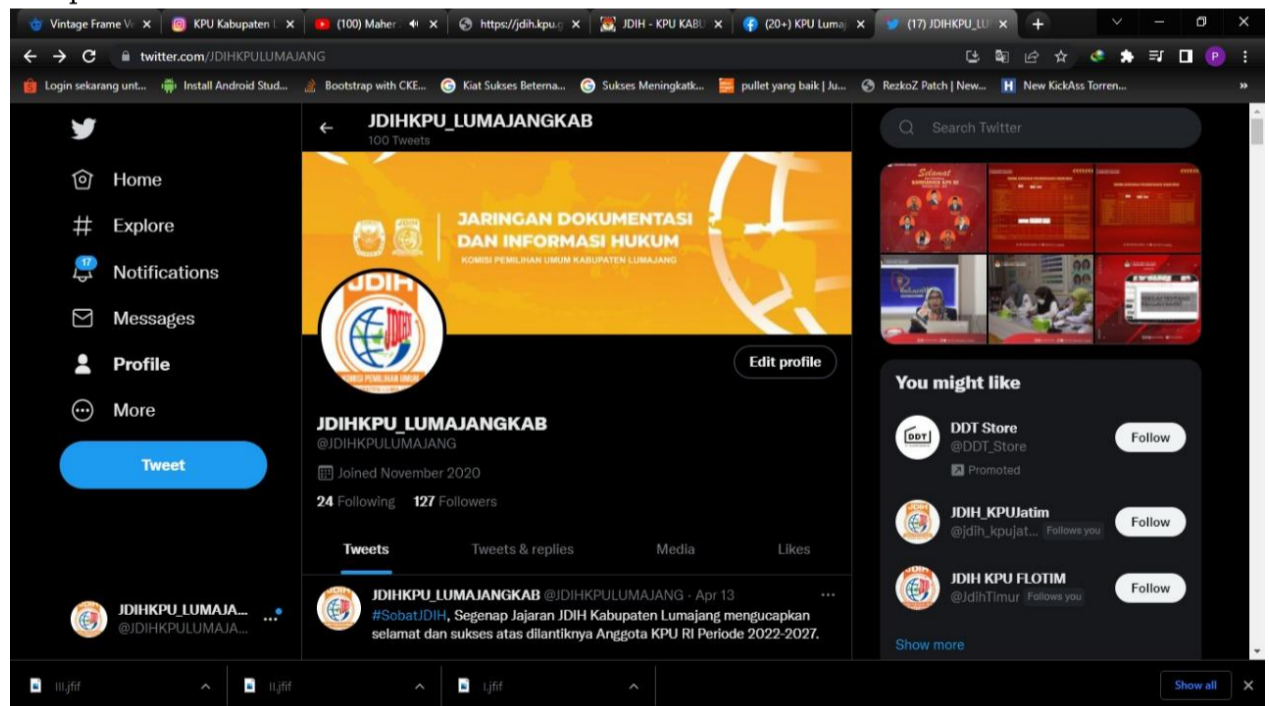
Vintage Frame V × | KPU Kabupaten | × | (100) Maher × | https://jdih.kpu.g × | JDIH - KPU KABU × | (20+) KPU Luma × | (17) JDIHKPU_LU ×

twitter.com/JDIHKPULUMAJANG

Login sekarang unt... | Install Android Stud... | Bootstrap with CKE... | Kiat Sukses Beterna... | Sukses Meningkatk... | pullet yang baik | Ju... | RezkoZ Patch | New... | New KickAss Torren...

Home
Explore
17 Notifications
Messages
Profile
More
Tweet

JDIHKPU_LUMAJA...
@JDIHKPULUMAJA...

JDIHKPU_LUMAJANGKAB
100 Tweets

JARINGAN DOKUMENTASI DAN INFORMASI HUKUM
KOMISI PEMILIHAN UMUM KABUPATEN LUMAJANG

JDIH
KOMISI PEMILIHAN UMUM

Edit profile

JDIHKPU_LUMAJANGKAB
@JDIHKPULUMAJANG
Joined November 2020
24 Following 127 Followers

Tweets | Tweets & replies | Media | Likes

JDIHKPU_LUMAJANGKAB @JDIHKPULUMAJANG · Apr 13
#SobatJDIH, Segenap Jajaran JDIH Kabupaten Lumajang mengucapkan selamat dan sukses atas dilantiknya Anggota KPU RI Periode 2022-2027.

Search Twitter

You might like
DDT Store
@DDT_Store
Promoted
Follow

JDIH_KPUJatim
@jdih_kpujat... Follows you
Follow

JDIH KPU FLOTIM
@JdihTimur Follows you
Follow

Show more

III.jfif | II.jfif | I.jfif | Show all